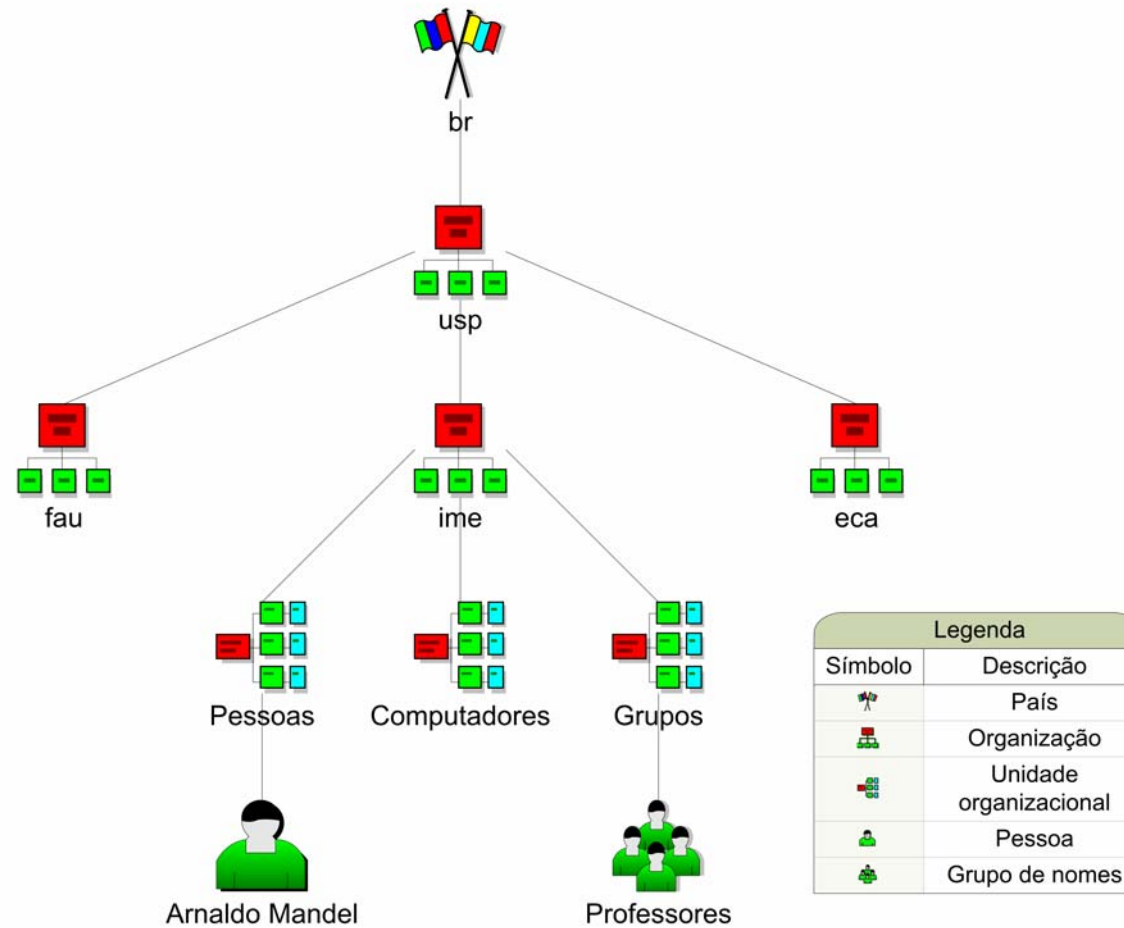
br

usp

fau

ime

eca

Pessoas

Computadores

Grupos

Arnaldo Mandel

Professores

| Legenda | |
|---|---|
| Símbolo | Descrição |
| | País |
| | Organização |
| | Unidade organizacional |
| | Pessoa |
| | Grupo de nomes |